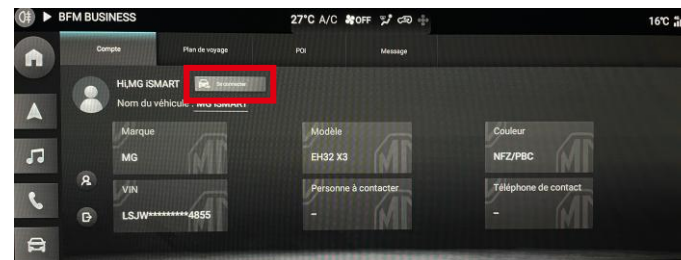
BFM BUSINESS
27°C A/C OFF
16°C

Compte
Plan de voyage
POI
Message

Hi,MG iSMART
Se connecter
Nom du véhicule : MG iSMART

Marque
MG
Modèle
EH32 X3
Couleur
NFZ/PBC
VIN
LSJW*********4855
Personne à contacter
–
Téléphone de contact
–